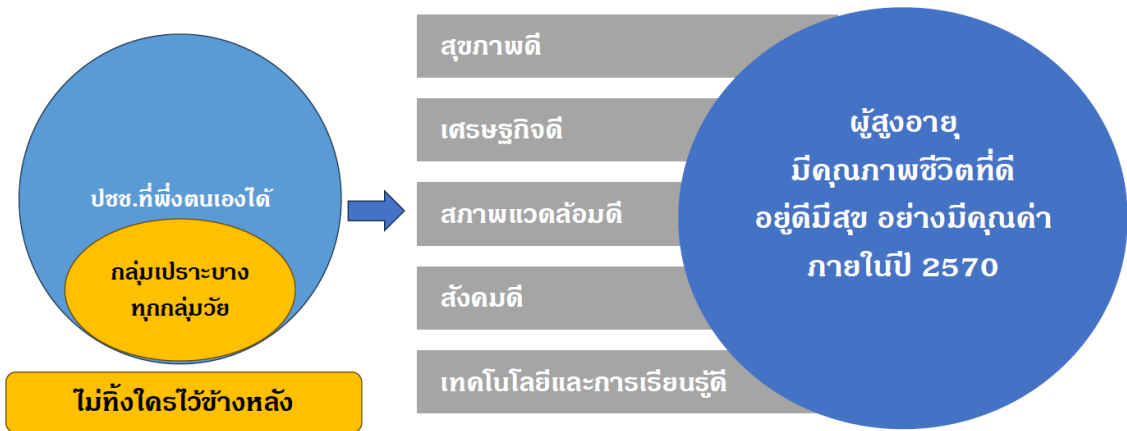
ปชช.ที่พึ่งตนเองได้

กลุ่มเปราะบาง ทุกกลุ่มวัย

ไม่ทิ้งใครไว้ข้างหลัง

สุขภาพดี

เศรษฐกิจดี

สภาพแวดล้อมดี

สังคมดี

เทคโนโลยีและการเรียนรู้ดี

ผู้สูงอายุ
มีคุณภาพชีวิตที่ดี
อยู่ดีมีสุข อย่างมีคุณค่า
ภายในปี 2570